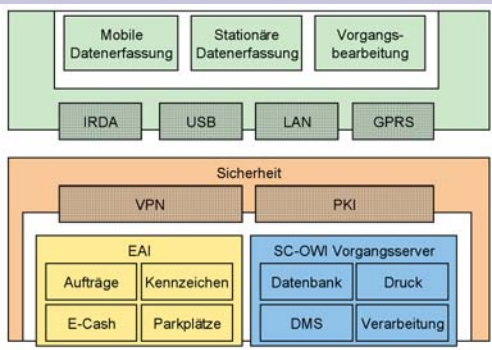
Mobile Datenerfassung

Stationäre Datenerfassung

Vorgangsbearbeitung

IRDA

USB

LAN

GPRS

Sicherheit

VPN

PKI

EAI

Aufträge

Kennzeichen

E-Cash

Parkplätze

SC-OWI Vorgangsserver

Datenbank

Druck

DMS

Verarbeitung